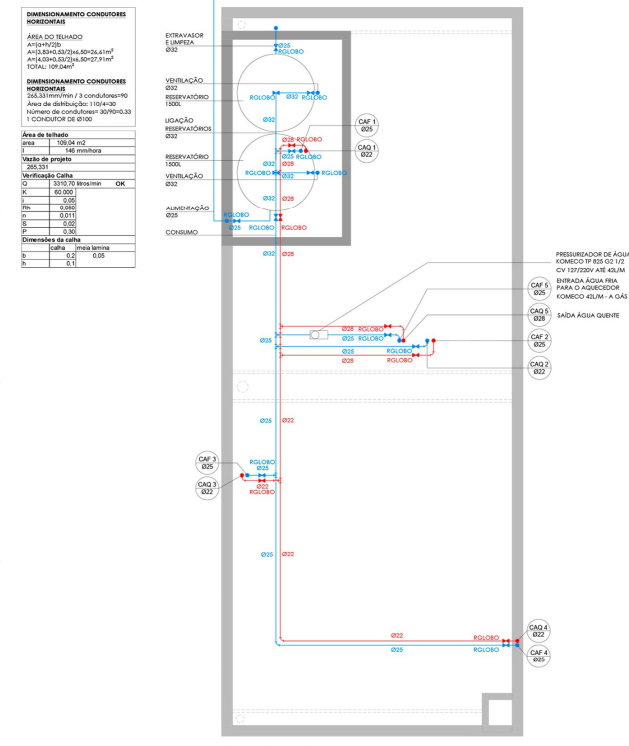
DIMENSIONAMENTO CONDUTORES HORIZONTAIS

ÁREA DO TELHADO
A=(a+h/2)b
A=(3,83+0,53/2)x6,50=26,61m²
A=(4,03+0,53/2)x6,50=27,91m²
TOTAL: 109,04m²

DIMENSIONAMENTO CONDUTORES HORIZONTAIS
265,331mm/min / 3 condutores=90
Área de distribuição: 110/4=30
Número de condutores= 30/90=0,33
1 CONDUTOR DE Ø100

| Área de telhado | | |
|---|---|---|
| area | 109,04 m2 | |
| I | 146 mm/hora | |
| Vazão de projeto | | |
| 265,331 | | |
| Verificação Calha | | |
| Q | 3310,70 litros/min | OK |
| K | 60.000 | |
| i | 0,05 | |
| Rh | 0,050 | |
| n | 0,011 | |
| S | 0,02 | |
| P | 0,30 | |
| Dimensões da calha | | |
| | calha | meia lamina |
| b | 0,2 | 0,05 |
| h | 0,1 | |

EXTRAVASOR E LIMPEZA Ø32
Ø25 RGLOBO
VENTILAÇÃO Ø32
RESERVATÓRIO 1500L
RGLOBO Ø32 RGLOBO
LIGAÇÃO RESERVATÓRIOS Ø32
Ø32
Ø28 RGLOBO
CAF 1 Ø25
Ø25 RGLOBO
CAQ 1 Ø22
RESERVATÓRIO 1500L
Ø28
RGLOBO Ø32
VENTILAÇÃO Ø32
Ø32 Ø25
ALIMENTAÇÃO Ø25
RGLOBO Ø25 RGLOBO RGLOBO
CONSUMO
Ø32 Ø25
PRESSURIZADOR DE ÁGUA KOMECO TP 825 G2 1/2 CV 127/220V ATÉ 42L/M
CAF 5 Ø25
ENTRADA ÁGUA FRIA PARA O AQUECEDOR KOMECO 42L/M - A GÁS
CAQ 5 Ø28
SAÍDA ÁGUA QUENTE
Ø28 RGLOBO
Ø25 Ø25 RGLOBO
Ø25 RGLOBO
CAF 2 Ø25
Ø28 RGLOBO
CAQ 2 Ø22
Ø25 Ø22
CAF 3 Ø25
RGLOBO Ø25
CAQ 3 Ø22
Ø22 RGLOBO
Ø25 Ø22
Ø22 RGLOBO
CAQ 4 Ø22
Ø25 RGLOBO
CAF 4 Ø25